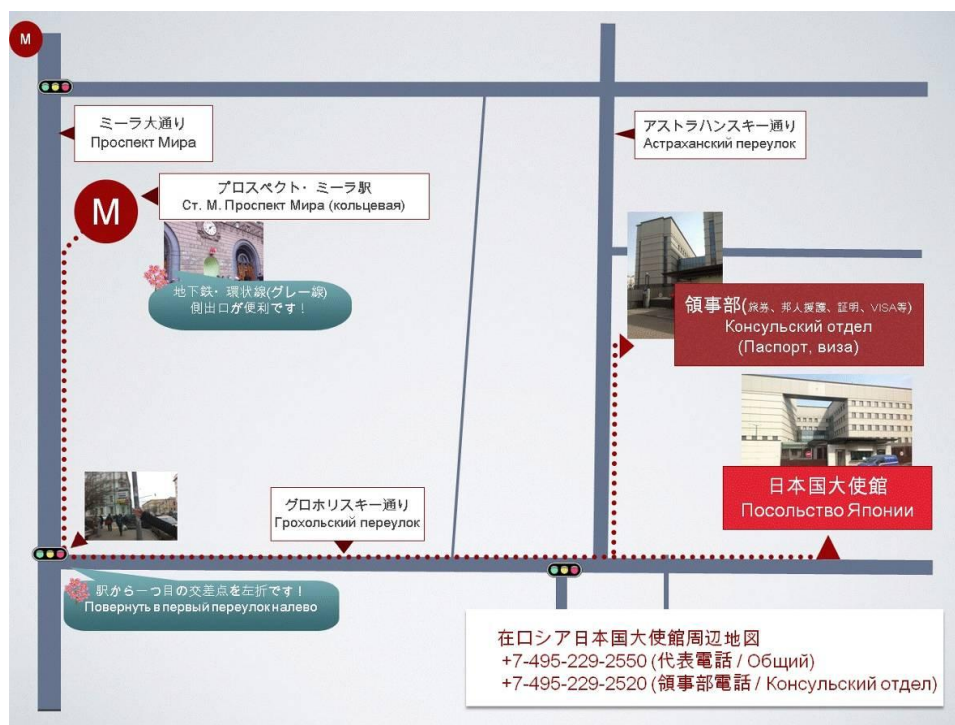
M

ミーラ大通り
Проспект Мира

アストラハンスキー通り
Астраханский переулок

M

プロスペクト・ミーラ駅
Ст. М. Проспект Мира (кольцевая)

地下鉄・環状線(グレー線)
側出口が便利です！

領事部(旅券、邦人援護、証明、VISA等)
Консульский отдел
(Паспорт, виза)

日本国大使館
Посольство Японии

グロホリスキー通り
Грохольский переулок

駅から一つ目の交差点を左折です！
Повернуть в первый переулок налево

在ロシア日本国大使館周辺地図
+7-495-229-2550 (代表電話 / Общий)
+7-495-229-2520 (領事部電話 / Консульский отдел)